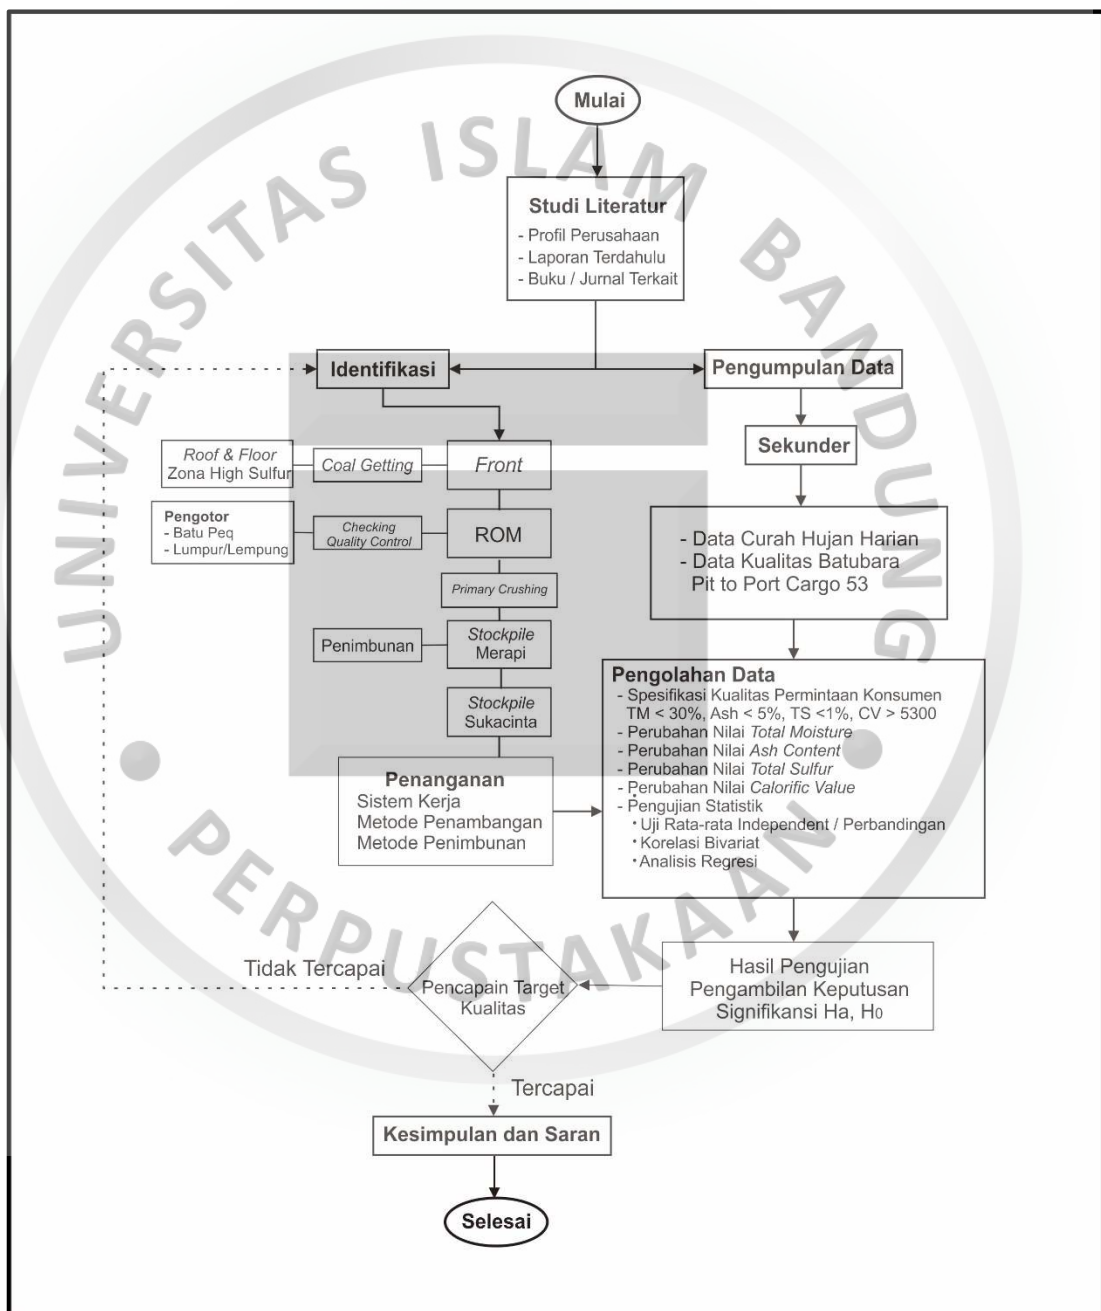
Mulai

Studi Literatur
- Profil Perusahaan
- Laporan Terdahulu
- Buku / Jurnal Terkait

Identifikasi

Pengumpulan Data

Sekunder

Roof & Floor
Zona High Sulfur

Coal Getting

Front

Pengotor
- Batu Peq
- Lumpur/Lempung

Checking
Quality Control

ROM

Primary Crushing

Penimbunan

Stockpile
Merapi

Stockpile
Sukacinta

- Data Curah Hujan Harian
- Data Kualitas Batubara
Pit to Port Cargo 53

Pengolahan Data
- Spesifikasi Kualitas Permintaan Konsumen
TM < 30%, Ash < 5%, TS <1%, CV > 5300
- Perubahan Nilai Total Moisture
- Perubahan Nilai Ash Content
- Perubahan Nilai Total Sulfur
- Perubahan Nilai Calorific Value
- Pengujian Statistik
• Uji Rata-rata Independent / Perbandingan
• Korelasi Bivariat
• Analisis Regresi

Penanganan
Sistem Kerja
Metode Penambangan
Metode Penimbunan

Tidak Tercapai

Pencapain Target
Kualitas

Hasil Pengujian
Pengambilan Keputusan
Signifikansi Ha, H0

Tercapai

Kesimpulan dan Saran

Selesai

UNIVERSITAS ISLAM BANDUNG
PERPUSTAKAAN